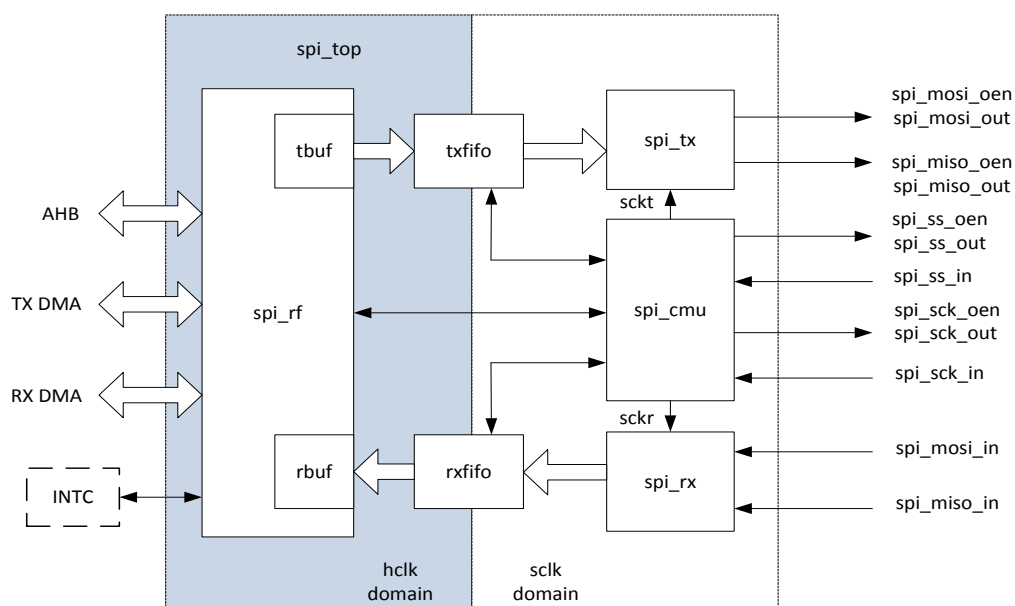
spi_top

AHB

TX DMA

RX DMA

INTC

spi_rf

tbuf

rbuf

txfifo

rxfifo

spi_tx

sckt

spi_cmu

sckr

spi_rx

spi_mosi_oen
spi_mosi_out

spi_miso_oen
spi_miso_out

spi_ss_oen
spi_ss_out

spi_ss_in

spi_sck_oen
spi_sck_out

spi_sck_in

spi_mosi_in

spi_miso_in

hclk
domain

sclk
domain